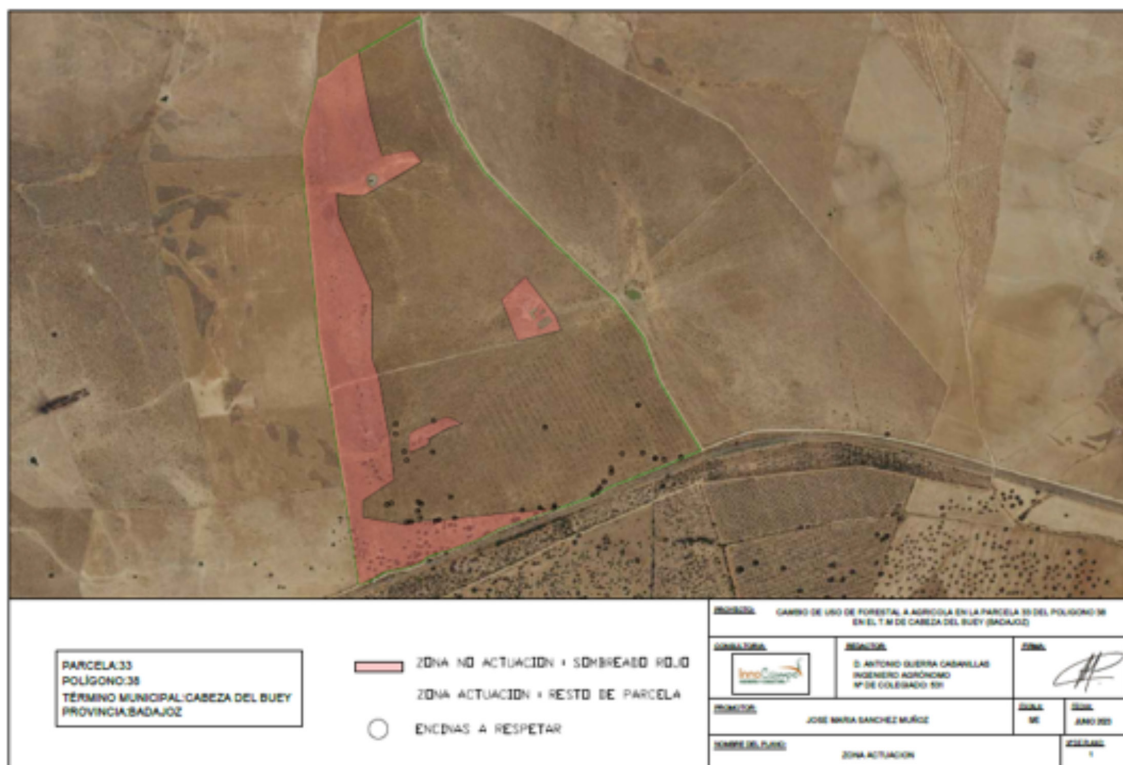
PARCELA:33
POLÍGONO:38
TÉRMINO MUNICIPAL:CABEZA DEL BUEY
PROVINCIA:BADAJOZ

ZONA NO ACTUACION : SOMBREADO ROJO

ZONA ACTUACION : RESTO DE PARCELA

ENCINAS A RESPETAR

| PROYECTO: | CAMBIO DE USO DE FORESTAL A AGRICOLA EN LA PARCELA 33 DEL POLIGONO 38 EN EL T.M DE CABEZA DEL BUEY (BADAJOZ) | | |
|---|---|---|---|
| CONSULTORIA: InnoCampo | REDACTOR: D. ANTONIO GUERRA CADAHILLAS INGENIERO AGRÓNOMO Nº DE COLEGIADO: 531 | FIRMA: | |
| PROMOTOR: | JOSE MARIA SANCHEZ MUÑOZ | ESCALA: SE | FECHA: JUNIO 2020 |
| NOMBRE DEL PLANO: | ZONA ACTUACION | | Nº DE PLANO: 1 |